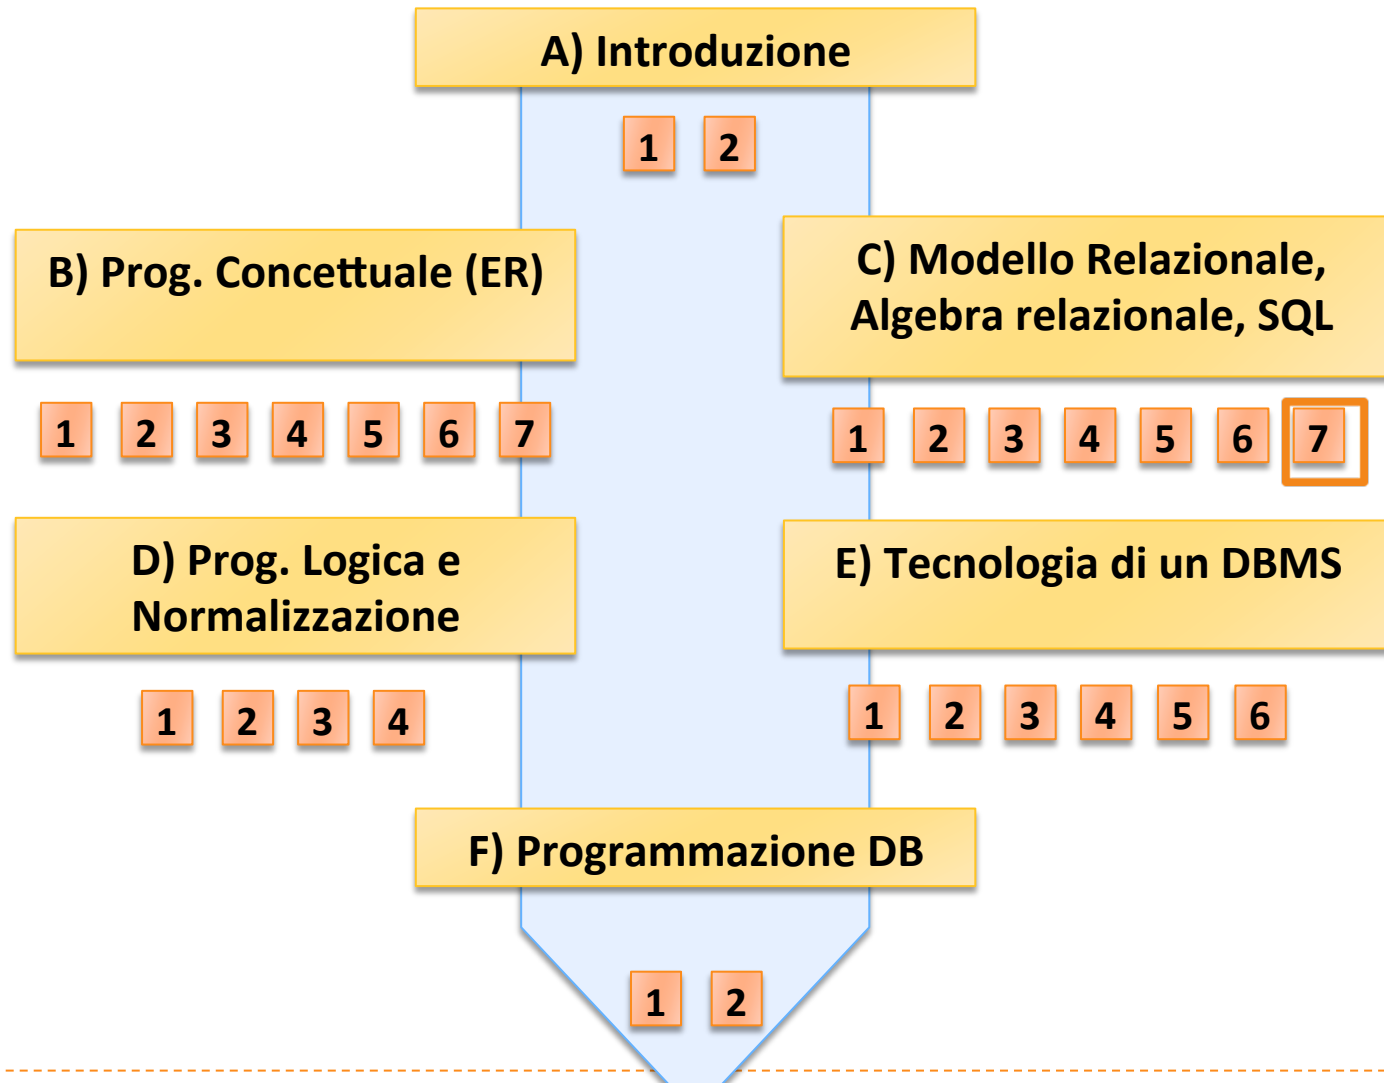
A) Introduzione

1 2

B) Prog. Concettuale (ER)

1 2 3 4 5 6 7

C) Modello Relazionale, Algebra relazionale, SQL

1 2 3 4 5 6 7

D) Prog. Logica e Normalizzazione

1 2 3 4

E) Tecnologia di un DBMS

1 2 3 4 5 6

F) Programmazione DB

1 2